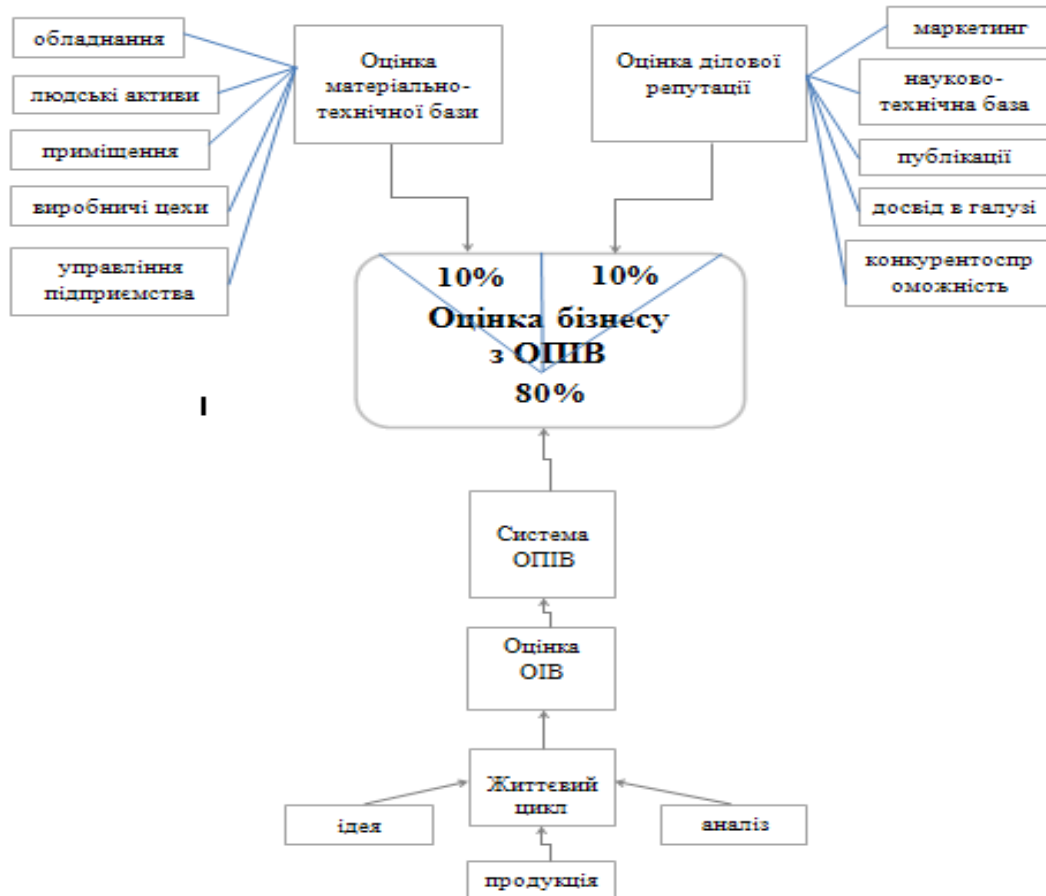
обладнання

людські активи

приміщення

виробничі цехи

управління підприємства

Оцінка матеріально-технічної бази

Оцінка ділової репутації

маркетинг

науково-технічна база

публікації

досвід в галузі

конкурентоспроможність

10%

10%

Оцінка бізнесу з ОПИВ

80%

I

Система ОПІВ

Оцінка ОІВ

Життєвий цикл

ідея

аналіз

продукція